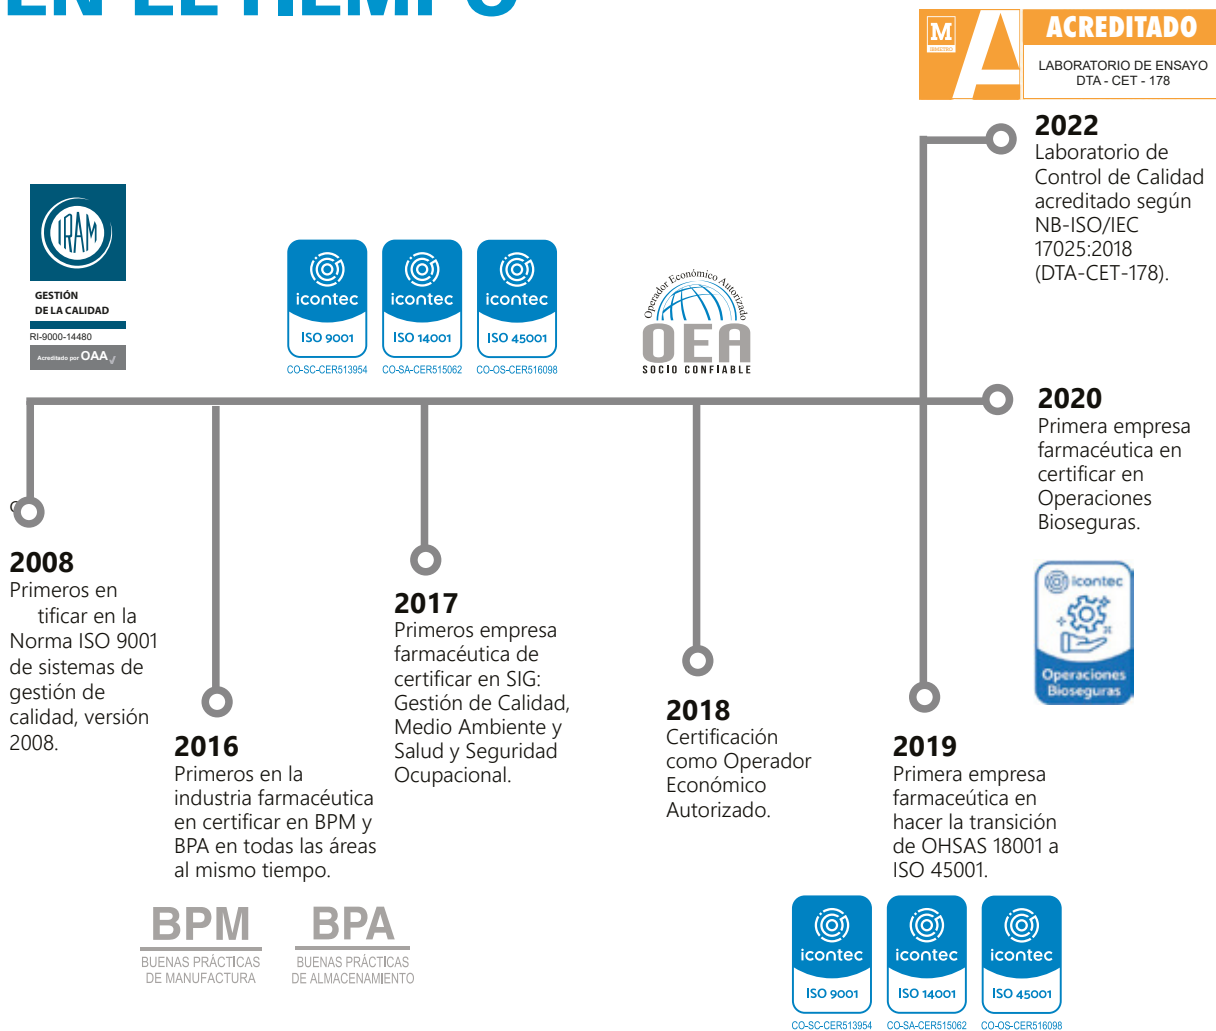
EN EL TIEMPO

M
ACREDITADO
LABORATORIO DE ENSAYO
DTA - CET - 178

2022
Laboratorio de Control de Calidad acreditado según NB-ISO/IEC 17025:2018 (DTA-CET-178).

IRAM
GESTIÓN DE LA CALIDAD
RI-9000-14480
Acreditado por OAA

icontec ISO 9001 CO-SC-CER513954
icontec ISO 14001 CO-SA-CER515062
icontec ISO 45001 CO-OS-CER516098

Operador Económico Autorizado
OEA
SOCIO CONFIABLE

2020
Primera empresa farmacéutica en certificar en Operaciones Bioseguras.

icontec
Operaciones Bioseguras

2008
Primeros en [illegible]tificar en la Norma ISO 9001 de sistemas de gestión de calidad, versión 2008.

2016
Primeros en la industria farmacéutica en certificar en BPM y BPA en todas las áreas al mismo tiempo.

2017
Primeros empresa farmacéutica de certificar en SIG: Gestión de Calidad, Medio Ambiente y Salud y Seguridad Ocupacional.

2018
Certificación como Operador Económico Autorizado.

2019
Primera empresa farmaceútica en hacer la transición de OHSAS 18001 a ISO 45001.

BPM
BUENAS PRÁCTICAS DE MANUFACTURA
BPA
BUENAS PRÁCTICAS DE ALMACENAMIENTO

icontec ISO 9001 CO-SC-CER513954
icontec ISO 14001 CO-SA-CER515062
icontec ISO 45001 CO-OS-CER516098